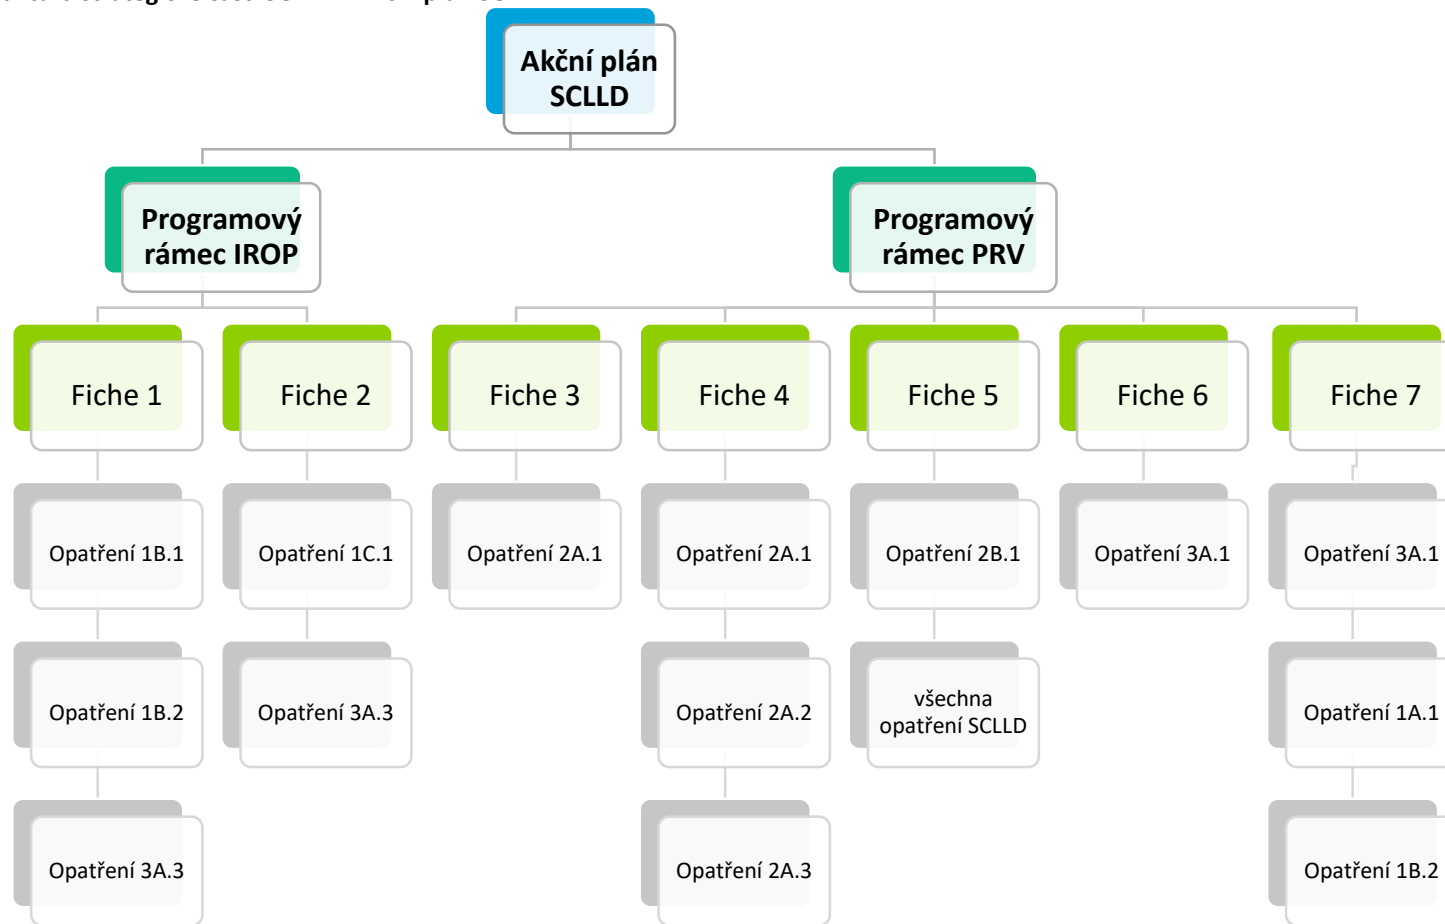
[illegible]

Akční plán SCLLD

Programový rámec IROP

Programový rámec PRV

Fiche 1

Opatření 1B.1

Opatření 1B.2

Opatření 3A.3

Fiche 2

Opatření 1C.1

Opatření 3A.3

Fiche 3

Opatření 2A.1

Fiche 4

Opatření 2A.1

Opatření 2A.2

Opatření 2A.3

Fiche 5

Opatření 2B.1

všechna opatření SCLLD

Fiche 6

Opatření 3A.1

Fiche 7

Opatření 3A.1

Opatření 1A.1

Opatření 1B.2